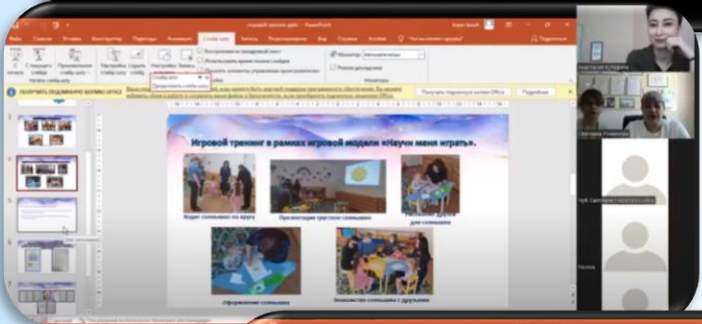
Игровой тренинг в рамках игровой модели «Научи меня играть».

Хоровод солнышко по кругу

Презентация грустное солнышко

для солнышка

Оформление солнышка

Знакомство солнышка с друзьями

Файл Главная Вставка Конструктор Переходы Анимация Слайд-шоу Запись Рецензирование Вид Справка Что вы хотите сделать?

PowerPoint

Монитор: Автоматически

Режим докладчика

Мониторы

Получить подлинное ПО Office

Подробнее

Анастасия Куликова

Светлана Романова

Чуб Светлана Георгиевна

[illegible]